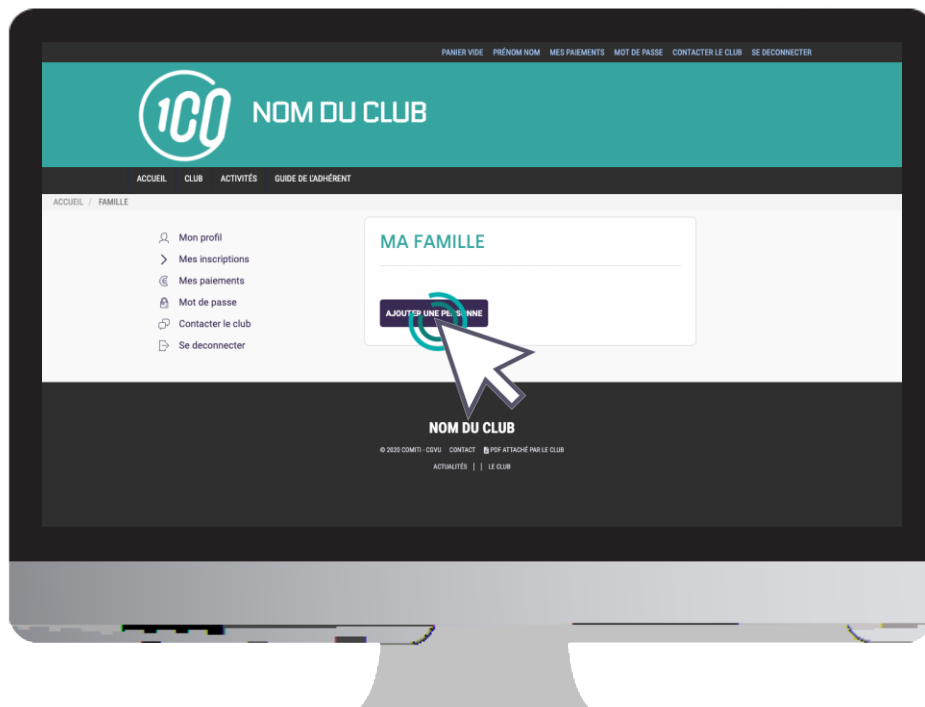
PANIER VIDE PRÉNOM NOM MES PAIEMENTS MOT DE PASSE CONTACTER LE CLUB SE DECONNECTER

1CO NOM DU CLUB

ACCUEIL CLUB ACTIVITÉS GUIDE DE L'ADHÉRENT

ACCUEIL / FAMILLE

Mon profil
Mes inscriptions
Mes paiements
Mot de passe
Contacter le club
Se deconnecter

MA FAMILLE

AJOUTER UNE PE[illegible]NNE

NOM DU CLUB

© 2020 COMITI - CGVU CONTACT PDF ATTACHÉ PAR LE CLUB

ACTUALITÉS | | LE CLUB